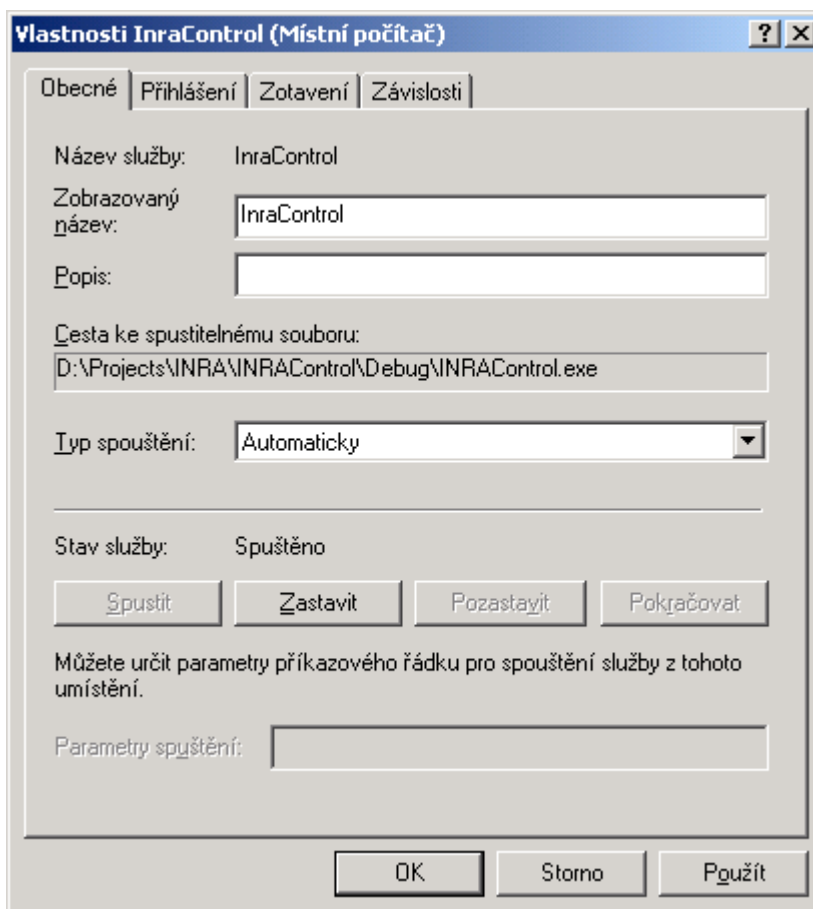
Vlastnosti InraControl (Místní počítač)

?

Obecné | Přihlášení | Zotavení | Závislosti

Název služby: InraControl

Zobrazovaný název: InraControl

Popis:

Cesta ke spustitelnému souboru:
D:\Projects\INRA\INRAControl\Debug\INRAControl.exe

Typ spouštění: Automaticky

Stav služby: Spuštěno

Spustit | Zastavit | Pozastavit | Pokračovat

Můžete určit parametry příkazového řádku pro spouštění služby z tohoto umístění.

Parametry spuštění:

OK | Storno | Použít